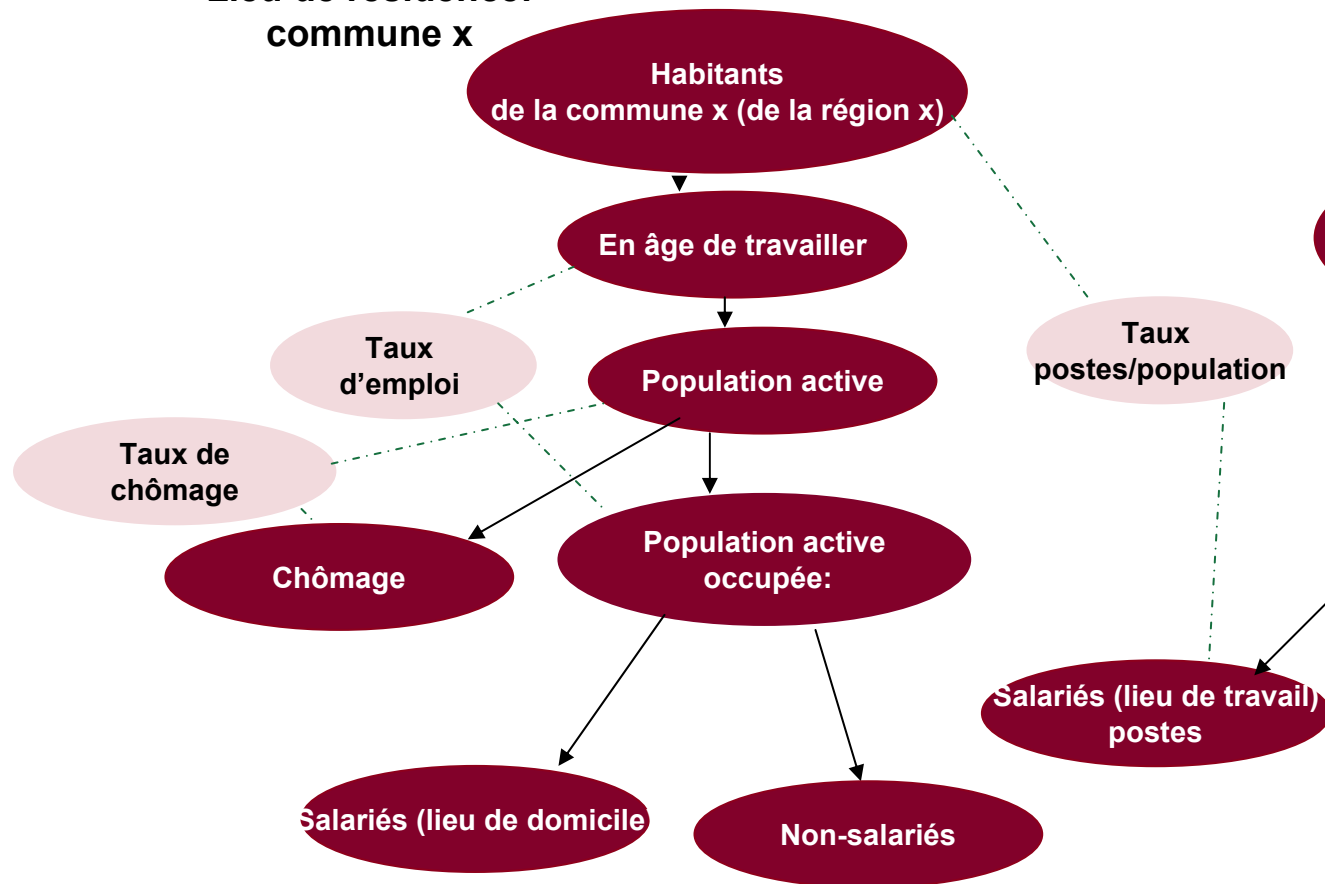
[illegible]
commune x

Habitants
de la commune x (de la région x)

En âge de travailler

Taux
d'emploi

Population active

Taux
postes/population

Taux de
chômage

Chômage

Population active
occupée:

Salariés (lieu de travail)
postes

Salariés (lieu de domicile

Non-salariés